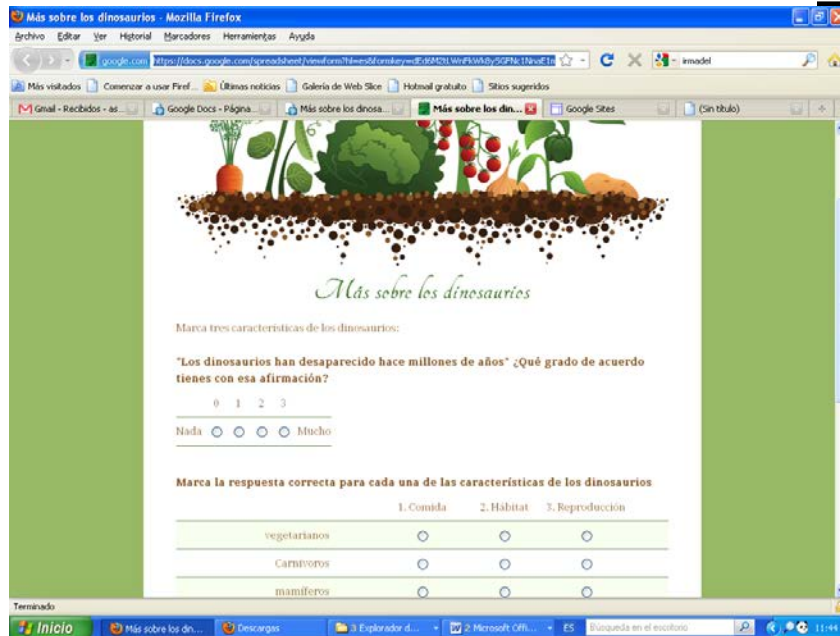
Más sobre los dinosaurios - Mozilla Firefox

Archivo Editar Ver Historial Marcadores Herramientas Ayuda

google.com https://docs.google.com/spreadsheet/viewform?hl=es&formkey=dE5lM2tLWnFkWk8y5GFNc1NnaE1n

irmadel

Más visitados Comenzar a usar Firef... Últimas noticias Galería de Web Slice Hotmail gratuito Sitios sugeridos

Gmail - Recibidos - as... Google Docs - Página... Más sobre los dinosa... Más sobre los din... Google Sites (Sin título)

Más sobre los dinosaurios

Marca tres características de los dinosaurios:

"Los dinosaurios han desaparecido hace millones de años" ¿Qué grado de acuerdo tienes con esa afirmación?

0 1 2 3

Nada Mucho

Marca la respuesta correcta para cada una de las características de los dinosaurios

| | 1. Comida | 2. Hábitat | 3. Reproducción |
|---|---|---|---|
| vegetarianos | ○ | ○ | ○ |
| Carnívoros | ○ | ○ | ○ |
| mamíferos | ○ | ○ | ○ |

Terminado

Inicio Más sobre los din... Descargas 3 Explorador d... 2 Microsoft Offi... ES Búsqueda en el escritorio 11:44